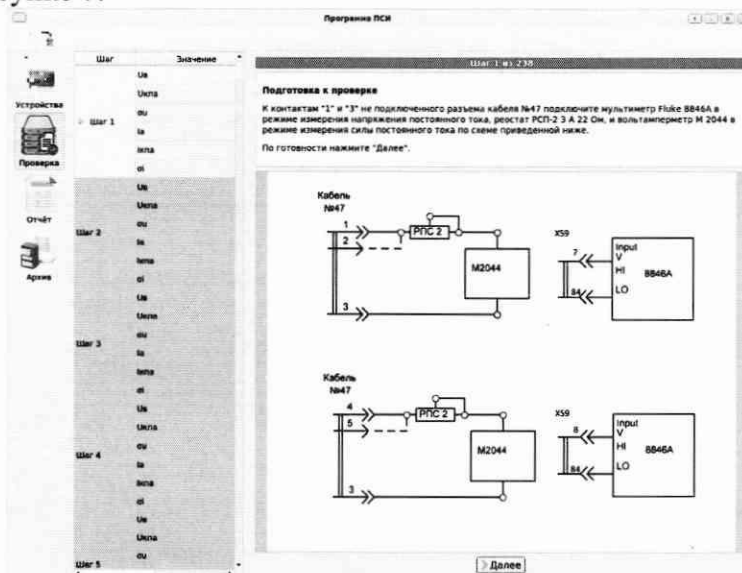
Программа ПСИ

Устройства
Проверка
Отчёт
Архив

| Шаг | Значение |
|---|---|
| Шаг 1 | Ua |
| | Ukna |
| | σu |
| | Ia |
| | Ikna |
| | σi |
| Шаг 2 | Ua |
| | Ukna |
| | σu |
| | Ia |
| | Ikna |
| | σi |
| Шаг 3 | Ua |
| | Ukna |
| | σu |
| | Ia |
| | Ikna |
| | σi |
| Шаг 4 | Ua |
| | Ukna |
| | σu |
| | Ia |
| | Ikna |
| | σi |
| Шаг 5 | Ua |
| | Ukna |
| | σu |

Шаг 1 из 238

Подготовка к проверке

К контактам "1" и "3" не подключенного разъема кабеля №47 подключите мультиметр Fluke 8846A в режиме измерения напряжения постоянного тока, реостат РСП-2 3 А 22 Ом, и вольтамперметр М 2044 в режиме измерения силы постоянного тока по схеме приведенной ниже.

По готовности нажмите "Далее".

Кабель №47
1
2
РПС 2
М2044
3
X59
7
84
Input V HI LO
8846A

Кабель №47
4
5
РПС 2
М2044
3
X59
8
84
Input V HI LO
8846A

Далее